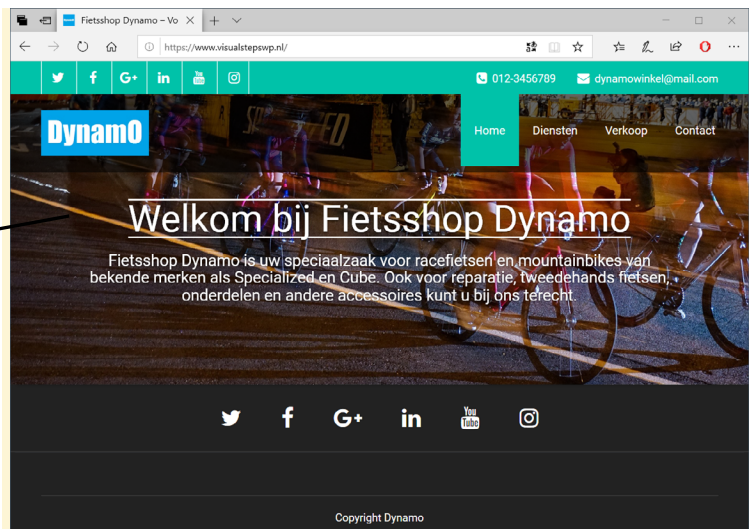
Fietsshop Dynamo – Vo
https://www.visualstepswp.nl/
G+
012-3456789
dynamowinkel@mail.com
DynamO
Home
Diensten
Verkoop
Contact
Welkom bij Fietsshop Dynamo
Fietsshop Dynamo is uw speciaalzaak voor racefietsen en mountainbikes van bekende merken als Specialized en Cube. Ook voor reparatie, tweedehands fietsen, onderdelen en andere accessoires kunt u bij ons terecht.
G+
You Tube
Copyright Dynamo